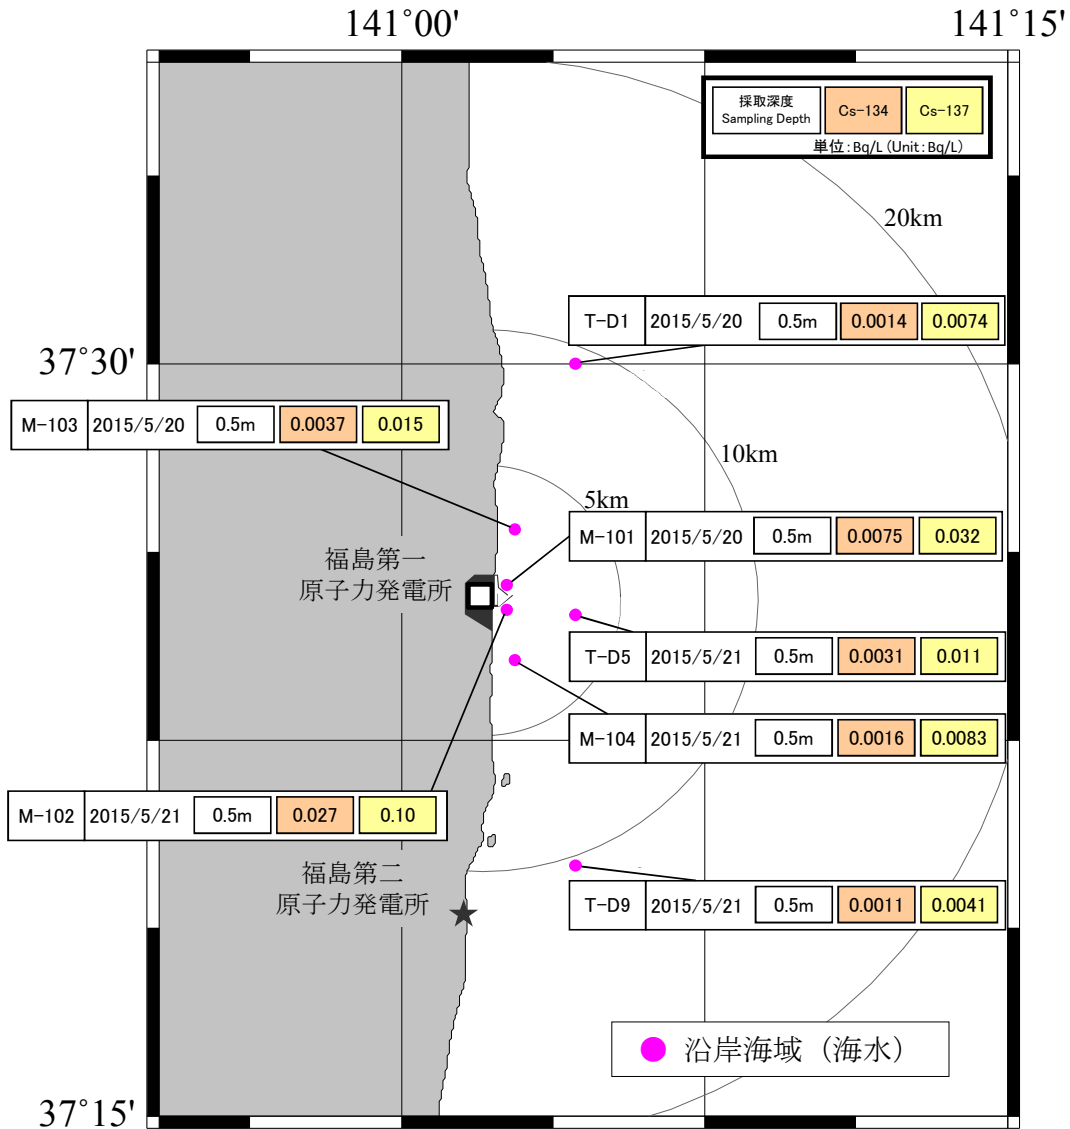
141°00'

141°15'

| 採取深度 Sampling Depth | Cs-134 | Cs-137 |
|---|---|---|

単位：Bq/L (Unit：Bq/L)

20km

| T-D1 | 2015/5/20 | 0.5m | 0.0014 | 0.0074 |
|---|---|---|---|---|

37°30'

| M-103 | 2015/5/20 | 0.5m | 0.0037 | 0.015 |
|---|---|---|---|---|

10km

5km

| M-101 | 2015/5/20 | 0.5m | 0.0075 | 0.032 |
|---|---|---|---|---|

福島第一
原子力発電所

| T-D5 | 2015/5/21 | 0.5m | 0.0031 | 0.011 |
|---|---|---|---|---|

| M-104 | 2015/5/21 | 0.5m | 0.0016 | 0.0083 |
|---|---|---|---|---|

| M-102 | 2015/5/21 | 0.5m | 0.027 | 0.10 |
|---|---|---|---|---|

福島第二
原子力発電所

| T-D9 | 2015/5/21 | 0.5m | 0.0011 | 0.0041 |
|---|---|---|---|---|

沿岸海域（海水）

37°15'